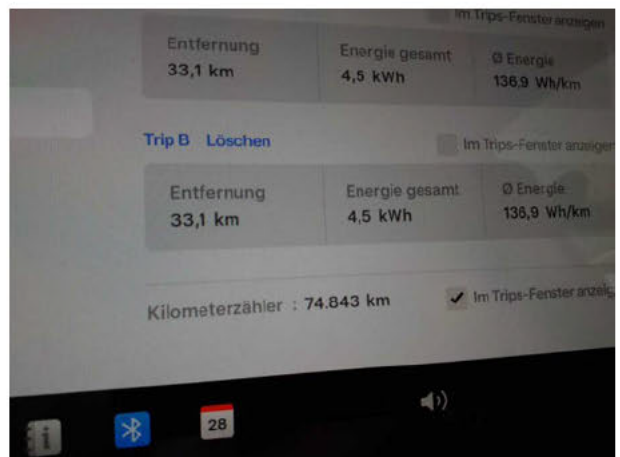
Im Trips-Fenster anzeigen

| Entfernung | Energie gesamt | Ø Energie |
|---|---|---|
| 33,1 km | 4,5 kWh | 136,9 Wh/km |

Trip B Löschen

Im Trips-Fenster anzeigen

| Entfernung | Energie gesamt | Ø Energie |
|---|---|---|
| 33,1 km | 4,5 kWh | 136,9 Wh/km |

Kilometerzähler : 74.843 km

Im Trips-Fenster anzeig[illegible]

28